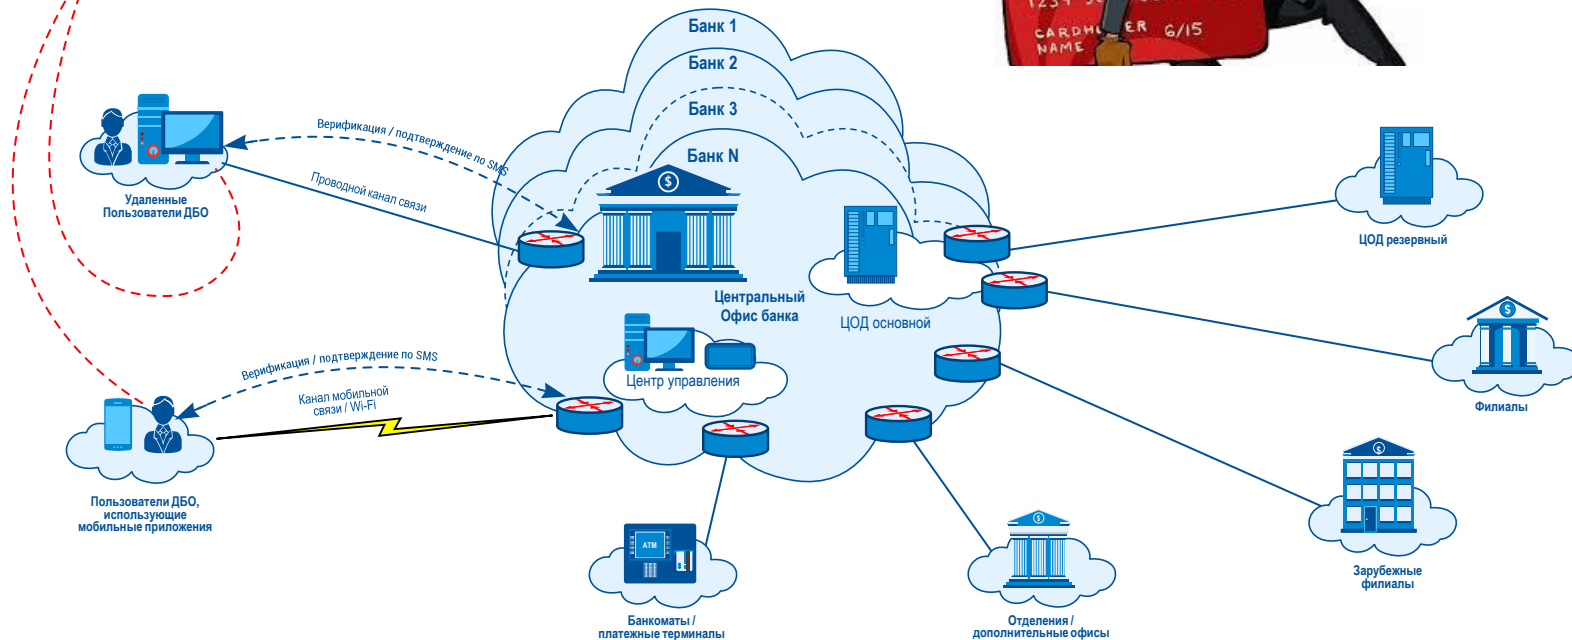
1234 CARDH ER 6/15 NAME

Банк 1
Банк 2
Банк 3
Банк N

Верификация / подтверждение по SMS
Проводной канал связи

Удаленные Пользователи ДБО

Центральный Офис банка

ЦОД основной

ЦОД резервный

Центр управления

Верификация / подтверждение по SMS
Канал мобильной связи / Wi-Fi

Пользователи ДБО, использующие мобильные приложения

Филиалы

ATM

Банкоматы / платежные терминалы

Отделения / дополнительные офисы

Зарубежные филиалы